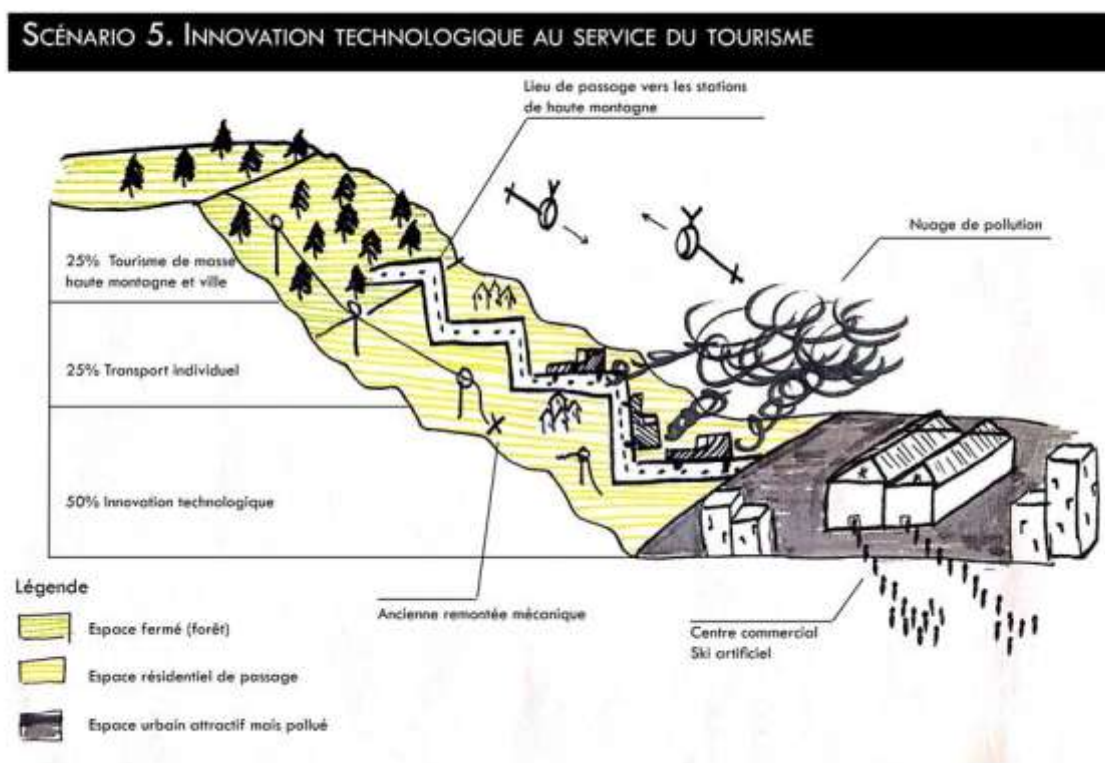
SCÉNARIO 5. INNOVATION TECHNOLOGIQUE AU SERVICE DU TOURISME

Lieu de passage vers les stations de haute montagne

Nuage de pollution

25% Tourisme de masse haute montagne et ville

25% Transport individuel

50% Innovation technologique

Légende

Espace fermé (forêt)

Espace résidentiel de passage

Espace urbain attractif mais pollué

Ancienne remontée mécanique

Centre commercial
Ski artificiel